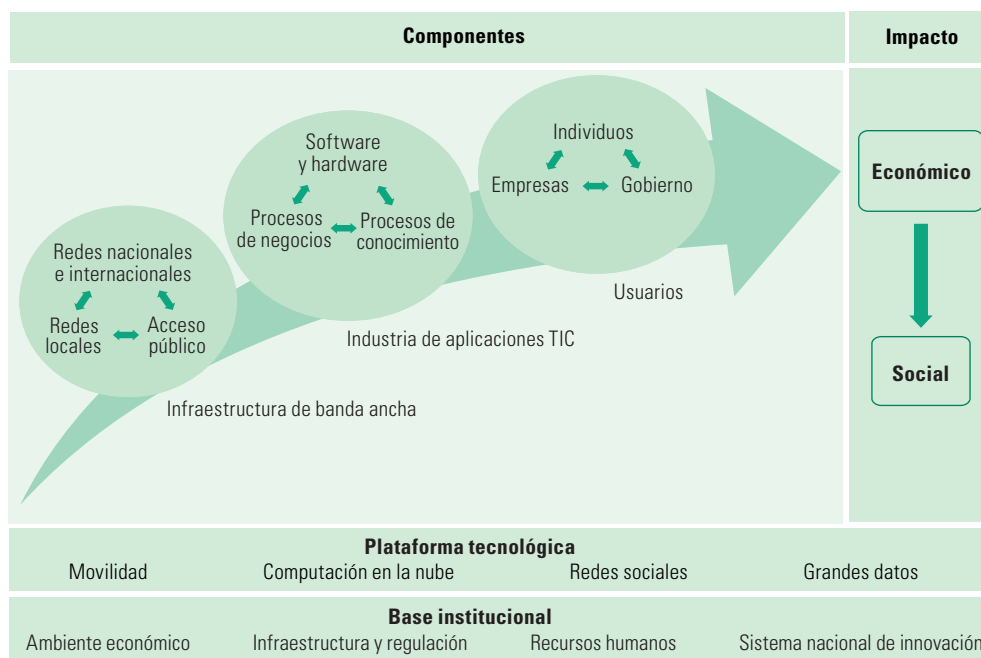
Componentes

Impacto

Redes nacionales e internacionales

Redes locales

Acceso público

Infraestructura de banda ancha

Software y hardware

Procesos de negocios

Procesos de conocimiento

Industria de aplicaciones TIC

Individuos

Empresas

Gobierno

Usuarios

Económico

Social

Plataforma tecnológica

Movilidad

Computación en la nube

Redes sociales

Grandes datos

Base institucional

Ambiente económico

Infraestructura y regulación

Recursos humanos

Sistema nacional de innovación